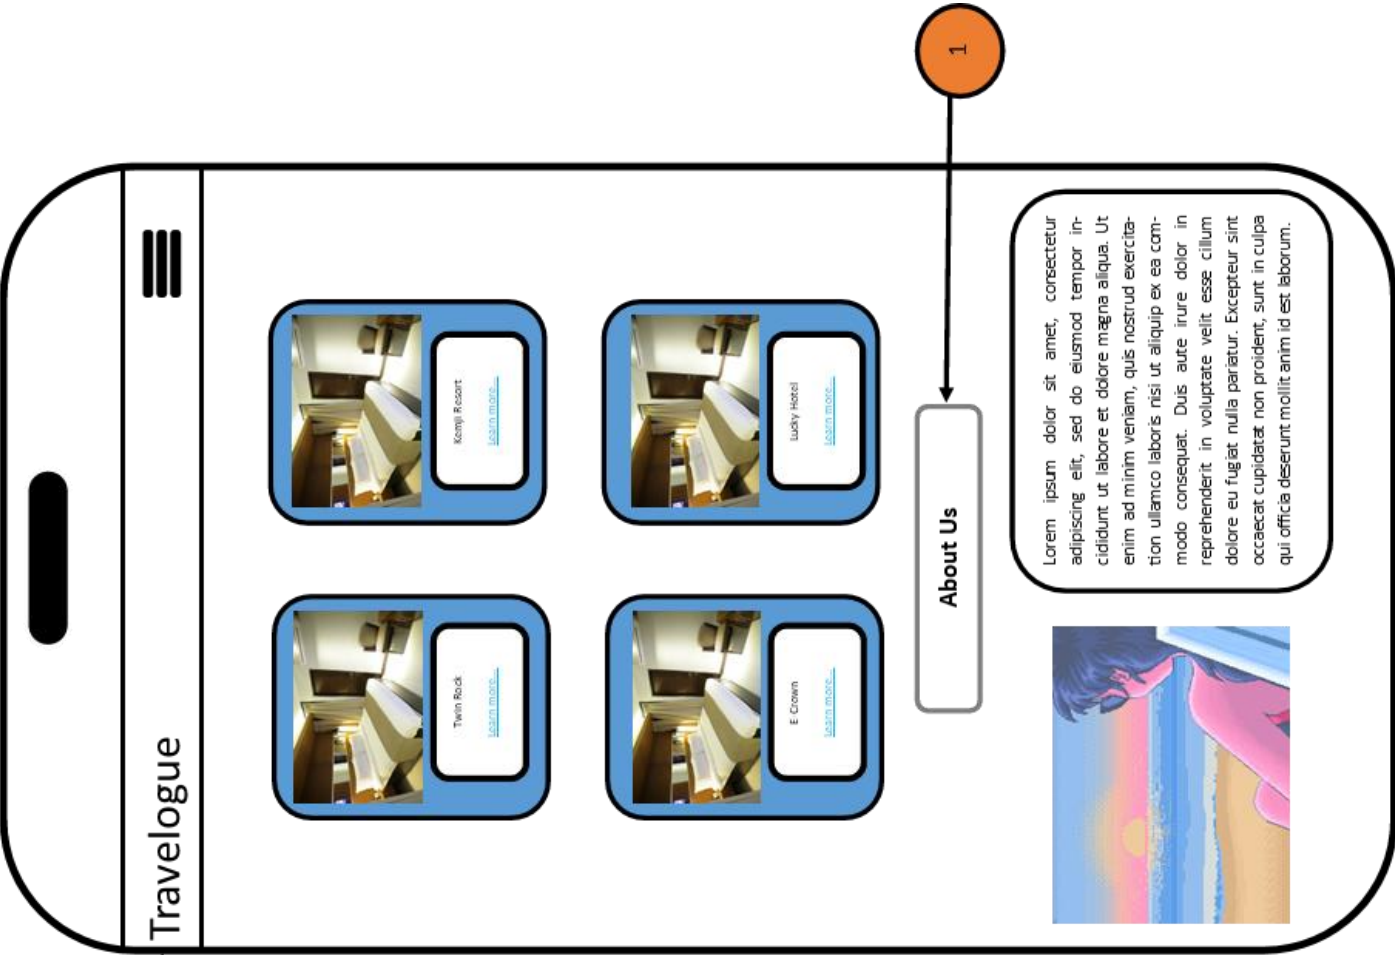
Travelogue

Twin Rock
Learn more...

Komji Resort
Learn more...

E Crown
Learn more...

Lucky Hotel
Learn more...

1

About Us

Lorem ipsum dolor sit amet, consectetur adipiscing elit, sed do eiusmod tempor incididunt ut labore et dolore magna aliqua. Ut enim ad minim veniam, quis nostrud exercitation ullamco laboris nisi ut aliquip ex ea commodo consequat. Duis aute irure dolor in reprehenderit in voluptate velit esse cillum dolore eu fugiat nulla pariatur. Excepteur sint occaecat cupidatat non proident, sunt in culpa qui officia deserunt mollit anim id est laborum.